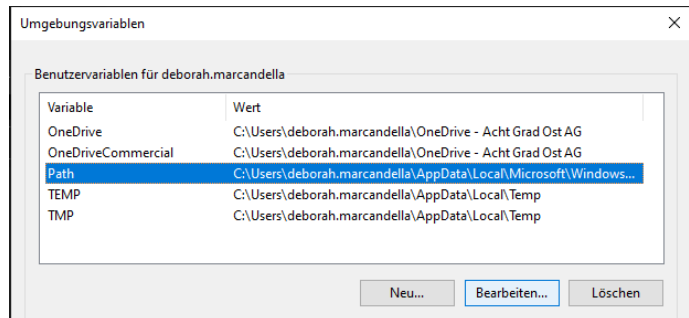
Umgebungsvariablen

Benutzervariablen für deborah.marcandella

| Variable | Wert |
|---|---|
| OneDrive | C:\Users\deborah.marcandella\OneDrive - Acht Grad Ost AG |
| OneDriveCommercial | C:\Users\deborah.marcandella\OneDrive - Acht Grad Ost AG |
| Path | C:\Users\deborah.marcandella\AppData\Local\Microsoft\Windows... |
| TEMP | C:\Users\deborah.marcandella\AppData\Local\Temp |
| TMP | C:\Users\deborah.marcandella\AppData\Local\Temp |

Neu... Bearbeiten... Löschen